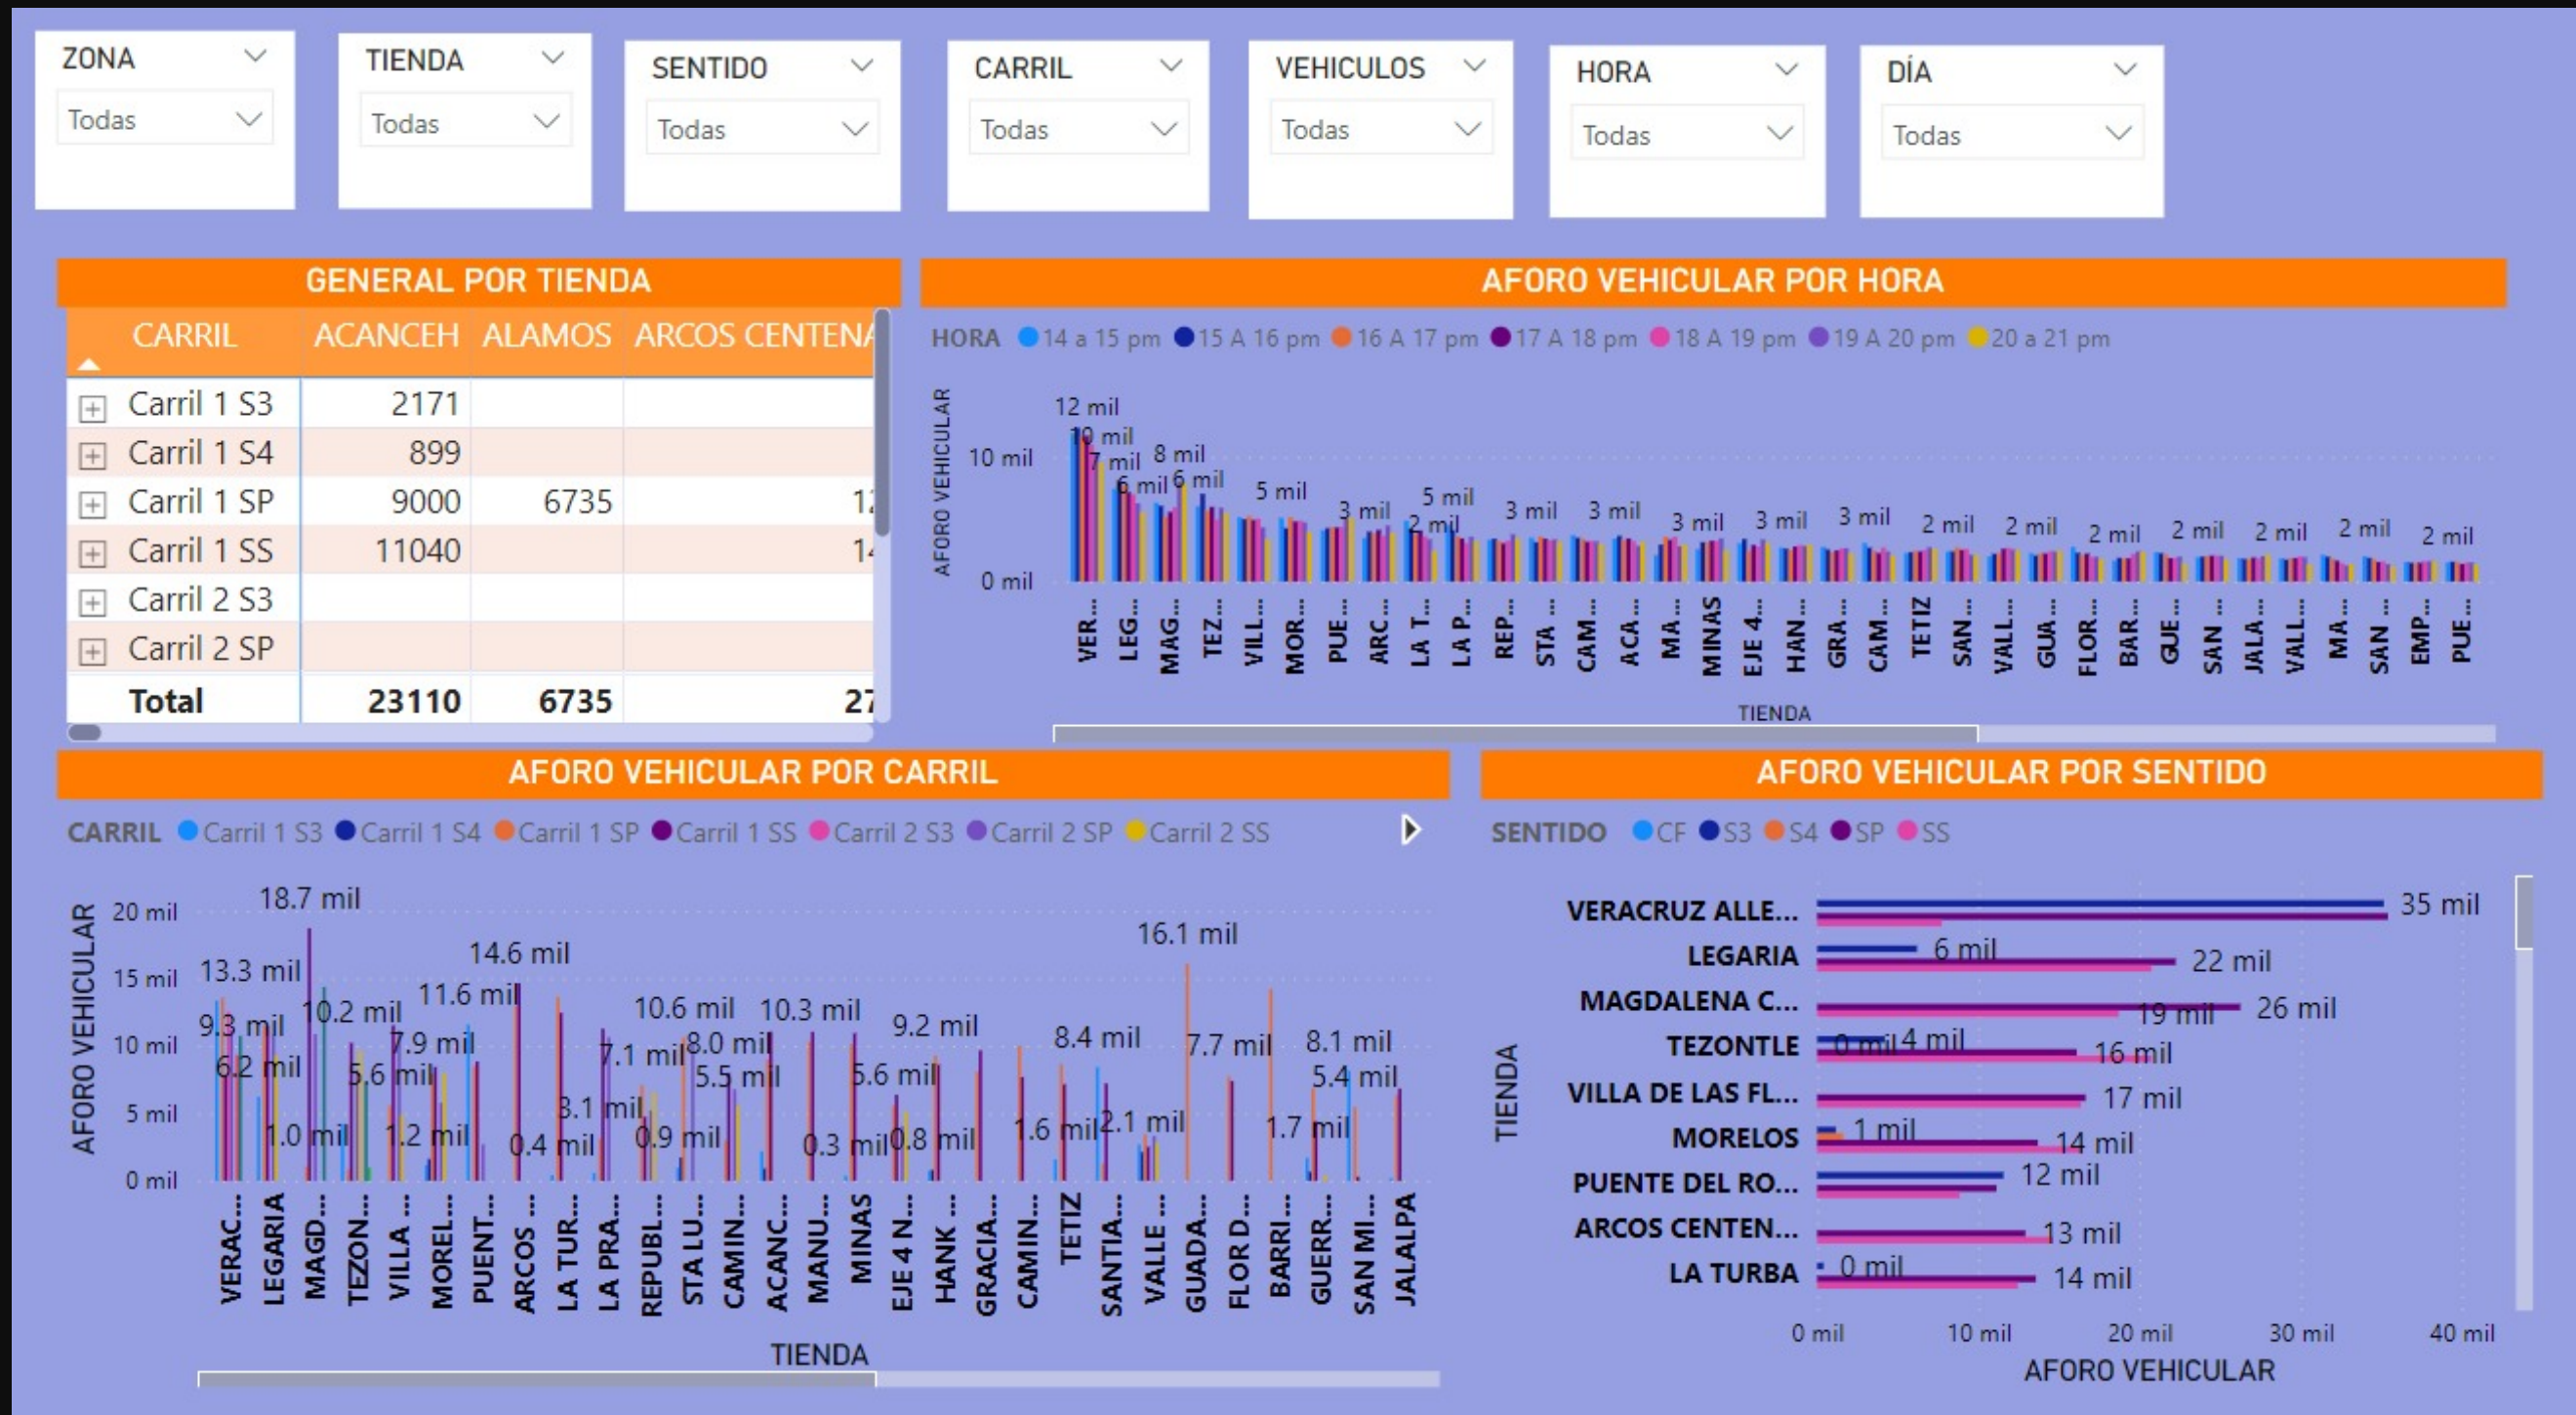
ZONA
Todas

TIENDA
Todas

SENTIDO
Todas

CARRIL
Todas

VEHICULOS
Todas

HORA
Todas

DÍA
Todas

GENERAL POR TIENDA

| CARRIL | ACANCEH | ALAMOS | ARCOS CENTENA |
|---|---|---|---|
| Carril 1 S3 | 2171 | | |
| Carril 1 S4 | 899 | | |
| Carril 1 SP | 9000 | 6735 | 1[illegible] |
| Carril 1 SS | 11040 | | 1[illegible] |
| Carril 2 S3 | | | |
| Carril 2 SP | | | |
| Total | 23110 | 6735 | 27 |

AFORO VEHICULAR POR HORA

HORA 14 a 15 pm 15 A 16 pm 16 A 17 pm 17 A 18 pm 18 A 19 pm 19 A 20 pm 20 a 21 pm

AFORO VEHICULAR
10 mil
0 mil
12 mil 10 mil 7 mil 8 mil 6 mil 6 mil 5 mil 3 mil 5 mil 2 mil 3 mil 3 mil 3 mil 3 mil 3 mil 2 mil 2 mil 2 mil 2 mil 2 mil 2 mil 2 mil
VER... LEG... MAG... TEZ... VILL... MOR... PUE... ARC... LA T... LA P... REP... STA ... CAM... ACA... MA... MINAS EJE 4... HAN... GRA... CAM... TETIZ SAN... VALL... GUA... FLOR... BAR... GUE... SAN ... JALA... VALL... MA... SAN ... EMP... PUE...
TIENDA

AFORO VEHICULAR POR CARRIL

CARRIL Carril 1 S3 Carril 1 S4 Carril 1 SP Carril 1 SS Carril 2 S3 Carril 2 SP Carril 2 SS

AFORO VEHICULAR
20 mil
15 mil
10 mil
5 mil
0 mil
18.7 mil 13.3 mil 9.3 mil 6.2 mil 10.2 mil 1.0 mil 7.9 mil 5.6 mil 11.6 mil 1.2 mil 14.6 mil 0.4 mil 3.1 mil 7.1 mil 10.6 mil 8.0 mil 5.5 mil 0.9 mil 10.3 mil 0.3 mil 9.2 mil 5.6 mil 0.8 mil 8.4 mil 1.6 mil 16.1 mil 2.1 mil 7.7 mil 8.1 mil 5.4 mil 1.7 mil
VERAC... LEGARIA MAGD... TEZON... VILLA ... MOREL... PUENT... ARCOS ... LA TUR... LA PRA... REPUBL... STA LU... CAMIN... ACANC... MANU... MINAS EJE 4 N... HANK ... GRACIA... CAMIN... TETIZ SANTIA... VALLE ... GUADA... FLOR D... BARRI... GUERR... SAN MI... JALALPA
TIENDA

AFORO VEHICULAR POR SENTIDO

SENTIDO CF S3 S4 SP SS

TIENDA
VERACRUZ ALLE... 35 mil
LEGARIA 6 mil 22 mil
MAGDALENA C... 19 mil 26 mil
TEZONTLE 0 mil 4 mil 16 mil
VILLA DE LAS FL... 17 mil
MORELOS 1 mil 14 mil
PUENTE DEL RO... 12 mil
ARCOS CENTEN... 13 mil
LA TURBA 0 mil 14 mil
0 mil 10 mil 20 mil 30 mil 40 mil
AFORO VEHICULAR